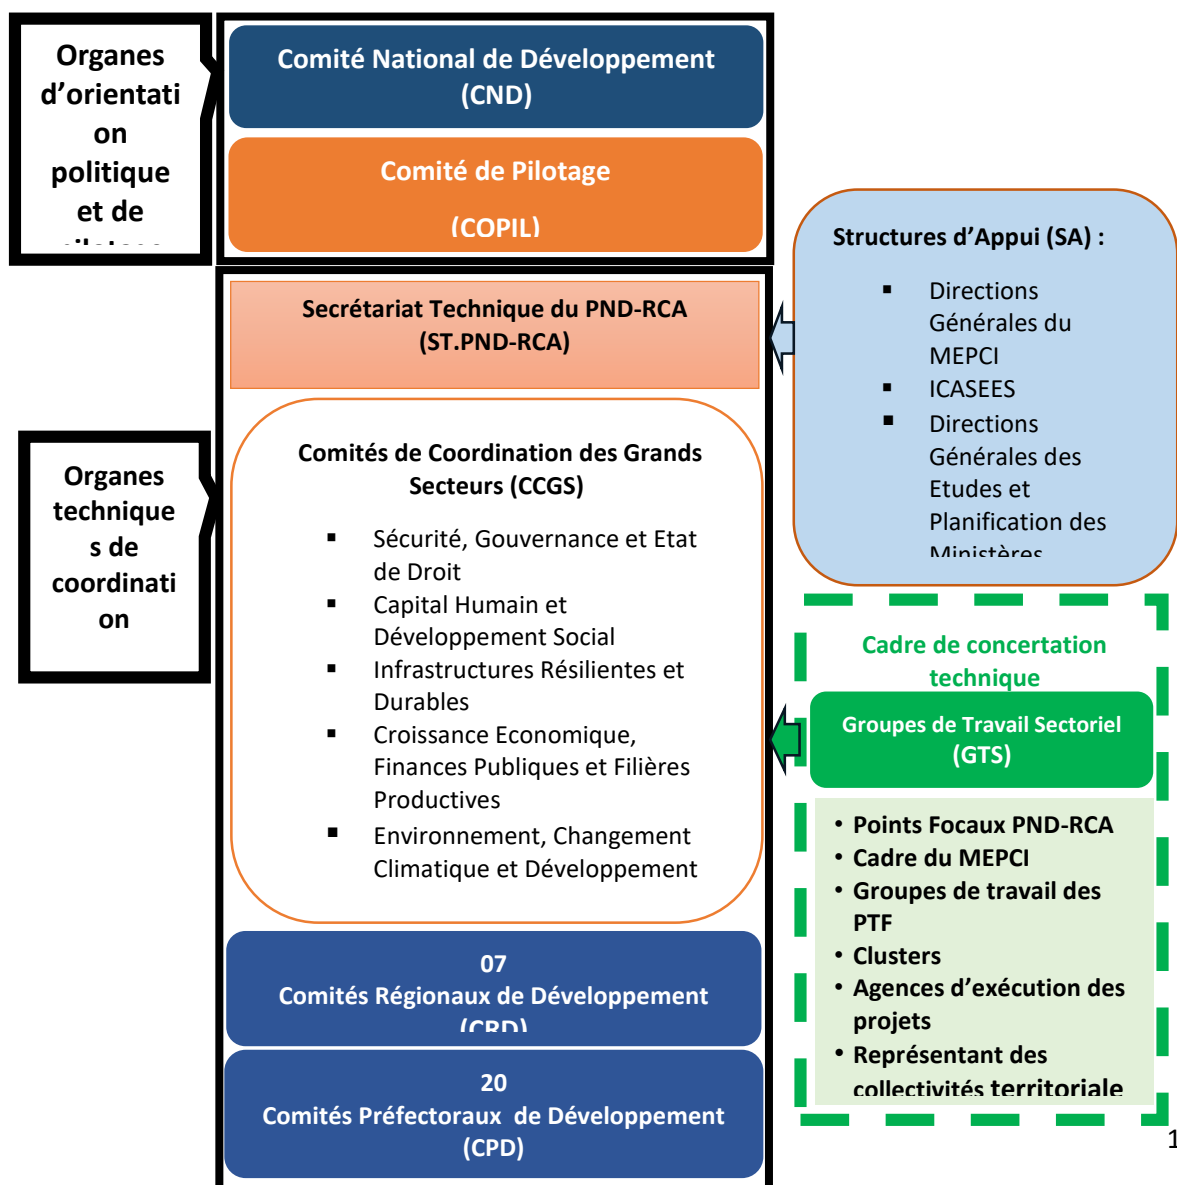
Organes d’orientation politique et de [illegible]

Comité National de Développement (CND)

Comité de Pilotage

(COPIL)

Structures d’Appui (SA) :

- Directions Générales du MEPCI
- ICASEES
- Directions Générales des Etudes et Planification des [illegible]

Secrétariat Technique du PND-RCA (ST.PND-RCA)

Organes techniques de coordination

Comités de Coordination des Grands Secteurs (CCGS)

- Sécurité, Gouvernance et Etat de Droit
- Capital Humain et Développement Social
- Infrastructures Résilientes et Durables
- Croissance Economique, Finances Publiques et Filières Productives
- Environnement, Changement Climatique et Développement

Cadre de concertation technique

Groupes de Travail Sectoriel (GTS)

- Points Focaux PND-RCA
- Cadre du MEPCI
- Groupes de travail des PTF
- Clusters
- Agences d’exécution des projets
- Représentant des collectivités territoriale

07
Comités Régionaux de Développement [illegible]

20
Comités Préfectoraux de Développement (CPD)

1